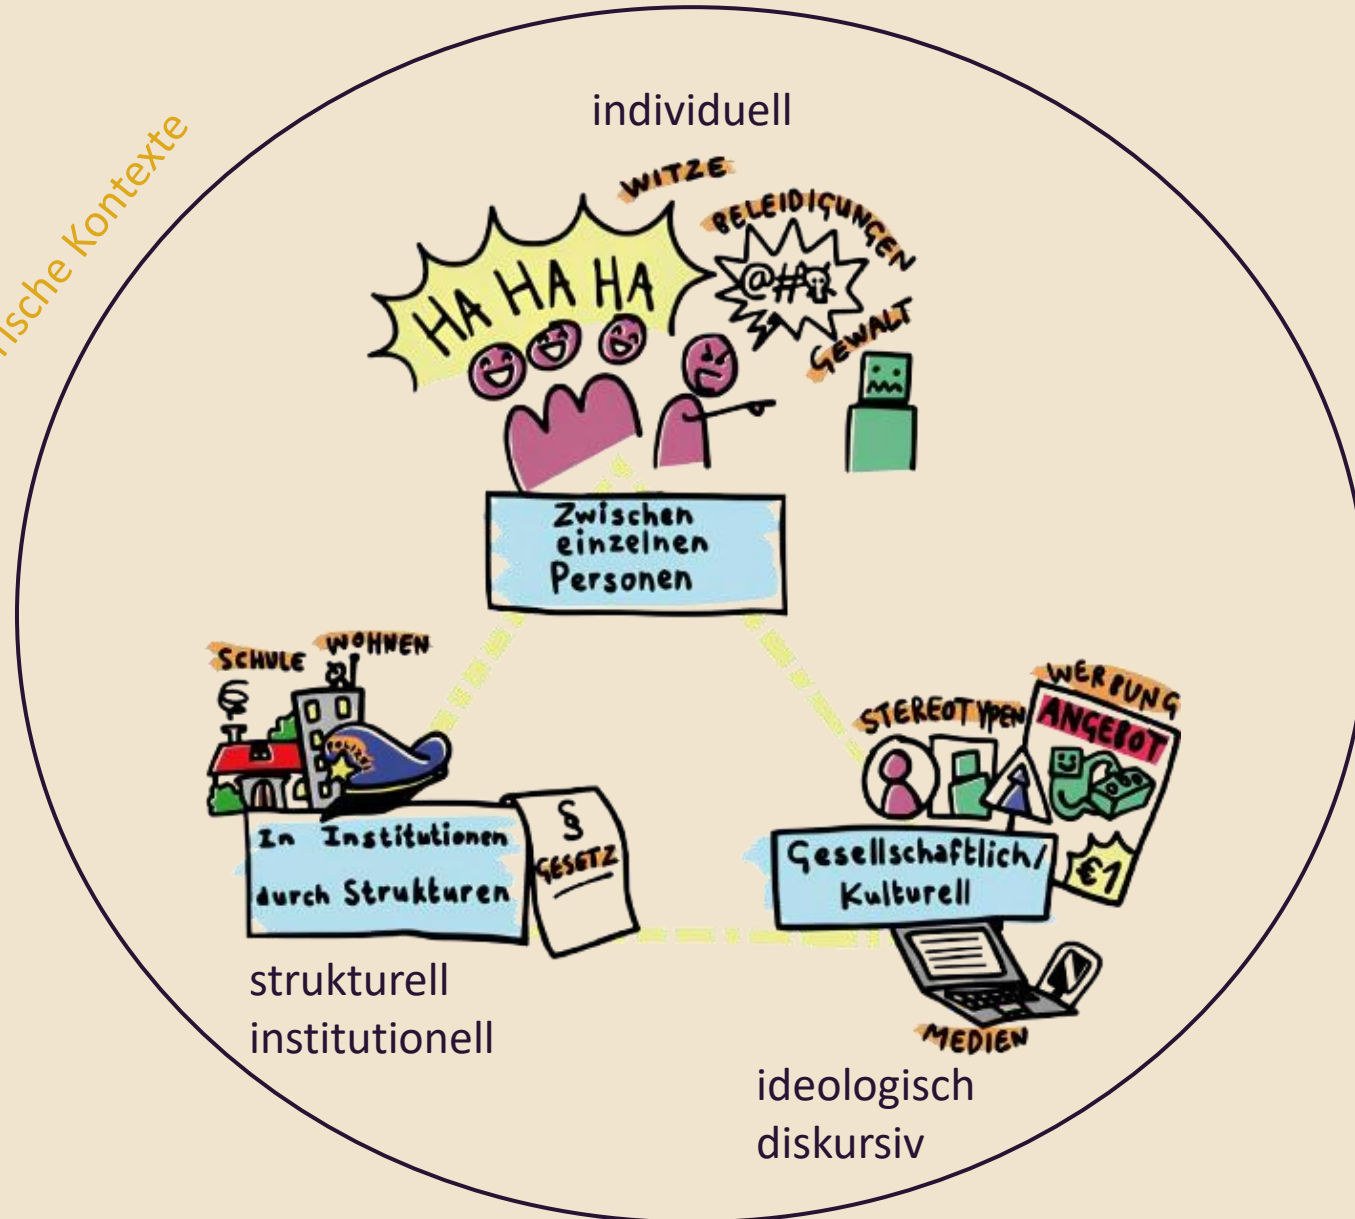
rische Kontexte

individuell

WITZE

BELEIDIGUNGEN

HA HA HA

@#!

GEWALT

Zwischen einzelnen Personen

SCHULE

WOHNEN

POLIZEI

In Institutionen durch Strukturen

§ GESETZ

strukturell
institutionell

WERBUNG

STEREOTYPEN

ANGEBOT

Gesellschaftlich/ Kulturell

€1

MEDIEN

ideologisch
diskursiv